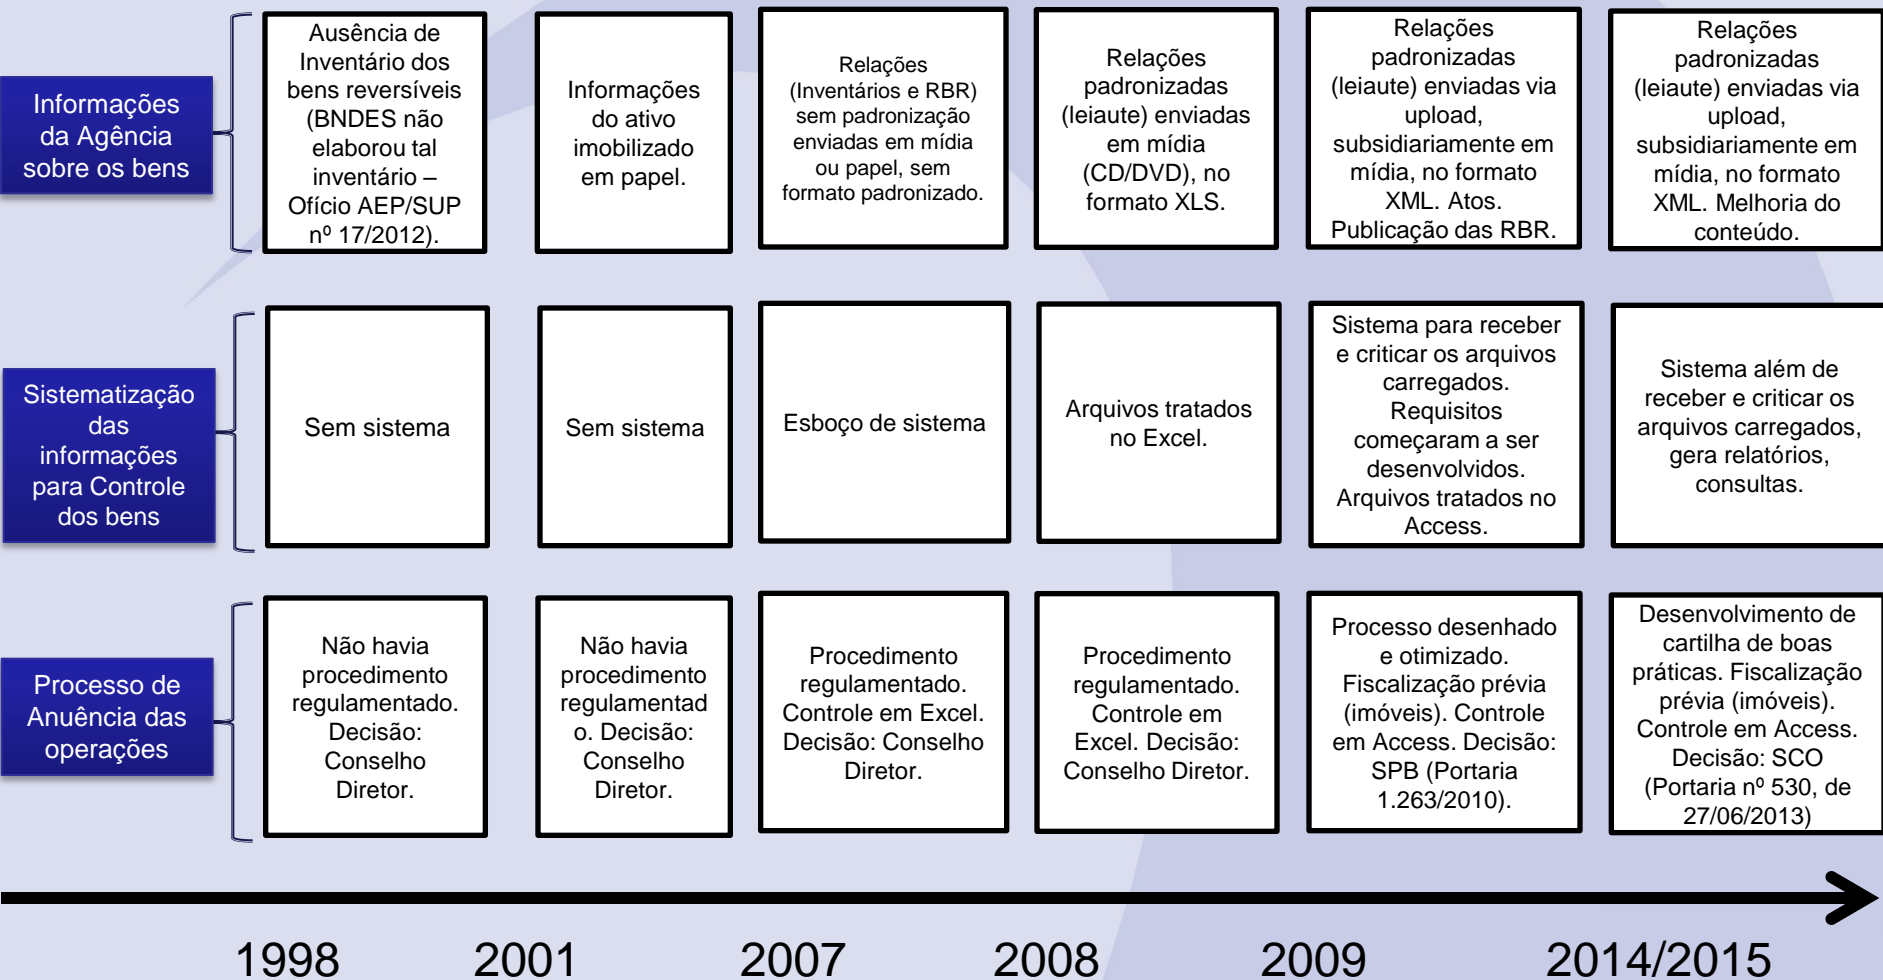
Informações da Agência sobre os bens

Ausência de Inventário dos bens reversíveis (BNDES não elaborou tal inventário – Ofício AEP/SUP nº 17/2012).

Informações do ativo imobilizado em papel.

Relações (Inventários e RBR) sem padronização enviadas em mídia ou papel, sem formato padronizado.

Relações padronizadas (leiaute) enviadas em mídia (CD/DVD), no formato XLS.

Relações padronizadas (leiaute) enviadas via upload, subsidiariamente em mídia, no formato XML. Atos. Publicação das RBR.

Relações padronizadas (leiaute) enviadas via upload, subsidiariamente em mídia, no formato XML. Melhoria do conteúdo.

Sistematização das informações para Controle dos bens

Sem sistema

Sem sistema

Esboço de sistema

Arquivos tratados no Excel.

Sistema para receber e criticar os arquivos carregados. Requisitos começaram a ser desenvolvidos. Arquivos tratados no Access.

Sistema além de receber e criticar os arquivos carregados, gera relatórios, consultas.

Processo de Anuência das operações

Não havia procedimento regulamentado. Decisão: Conselho Diretor.

Não havia procedimento regulamentado. Decisão: Conselho Diretor.

Procedimento regulamentado. Controle em Excel. Decisão: Conselho Diretor.

Procedimento regulamentado. Controle em Excel. Decisão: Conselho Diretor.

Processo desenhado e otimizado. Fiscalização prévia (imóveis). Controle em Access. Decisão: SPB (Portaria 1.263/2010).

Desenvolvimento de cartilha de boas práticas. Fiscalização prévia (imóveis). Controle em Access. Decisão: SCO (Portaria nº 530, de 27/06/2013)

1998 2001 2007 2008 2009 2014/2015